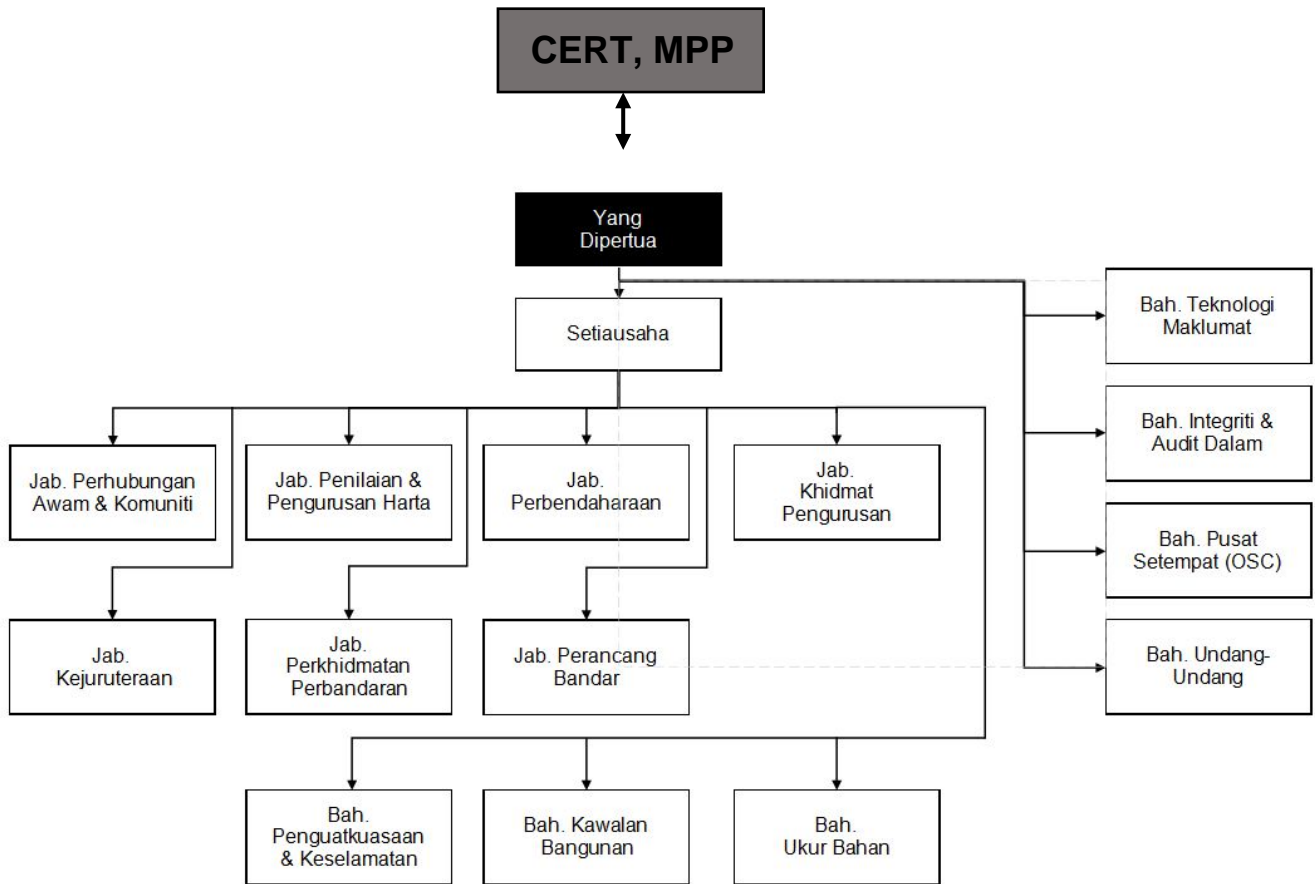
CERT, MPP

Yang Dipertua

Setiausaha

Bah. Teknologi Maklumat

Bah. Integriti & Audit Dalam

Bah. Pusat Setempat (OSC)

Bah. Undang-Undang

Jab. Perhubungan Awam & Komuniti

Jab. Penilaian & Pengurusan Harta

Jab. Perbendaharaan

Jab. Khidmat Pengurusan

Jab. Kejuruteraan

Jab. Perkhidmatan Perbandaran

Jab. Perancang Bandar

Bah. Penguatkuasaan & Keselamatan

Bah. Kawalan Bangunan

Bah. Ukur Bahan